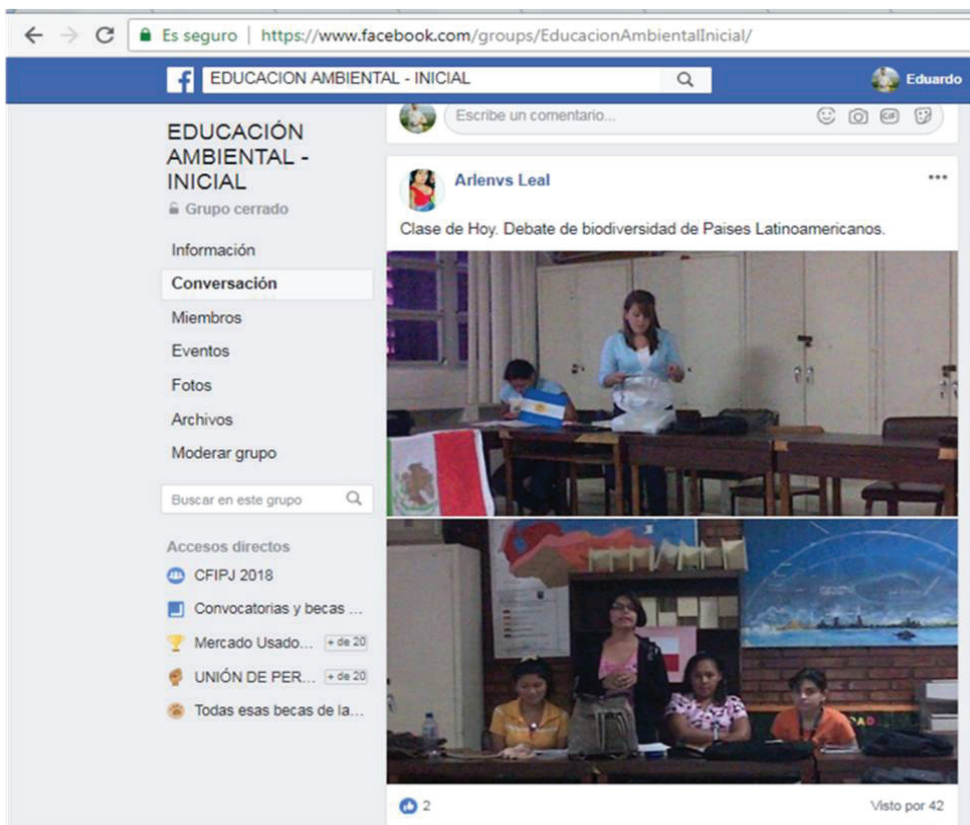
Es seguro | https://www.facebook.com/groups/EducacionAmbientalInicial/

EDUCACION AMBIENTAL - INICIAL

Eduardo

Escribe un comentario...

EDUCACIÓN AMBIENTAL - INICIAL

Grupo cerrado

Información

Conversación

Miembros

Eventos

Fotos

Archivos

Moderar grupo

Buscar en este grupo

Accesos directos

CFIPJ 2018

Convocatorias y becas ...

Mercado Usado... +de 20

UNIÓN DE PER... +de 20

Todas esas becas de la...

Arlenvs Leal

Clase de Hoy. Debate de biodiversidad de Paises Latinoamericanos.

2

Visto por 42